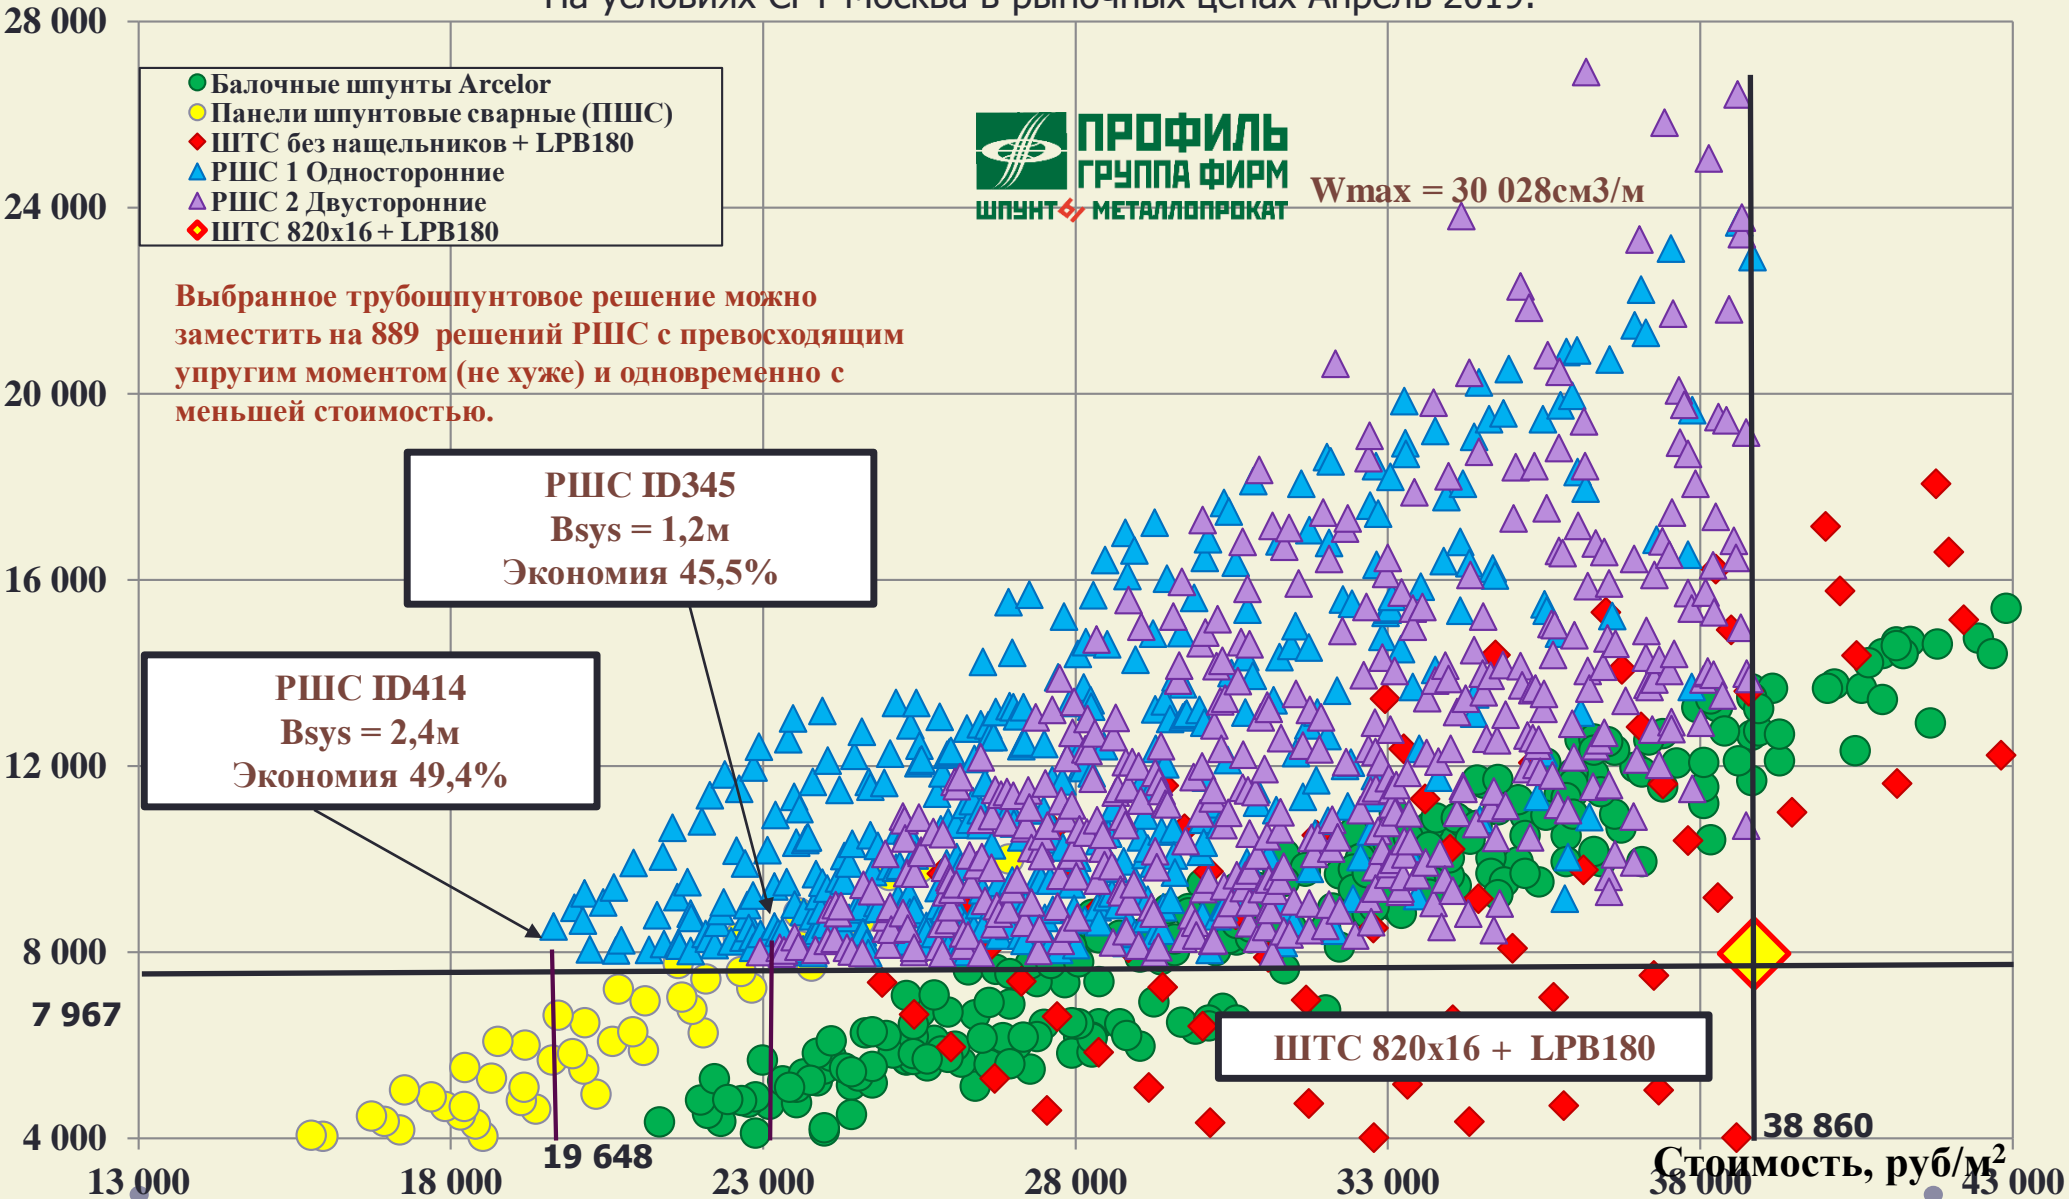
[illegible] условиях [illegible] Москва в рыночных ценах Апрель 2019.

28 000
24 000
20 000
16 000
12 000
8 000
7 967
4 000

Балочные шпунты Arcelor
Панели шпунтовые сварные (ПШС)
ШТС без нащельников + LPB180
РШС 1 Односторонние
РШС 2 Двусторонние
ШТС 820x16 + LPB180

ПРОФИЛЬ ГРУППА ФИРМ
ШПУНТ & МЕТАЛЛОПРОКАТ

Wmax = 30 028см3/м

Выбранное трубошпунтовое решение можно заместить на 889 решений РШС с превосходящим упругим моментом (не хуже) и одновременно с меньшей стоимостью.

РШС ID345
Bsys = 1,2м
Экономия 45,5%

РШС ID414
Bsys = 2,4м
Экономия 49,4%

ШТС 820x16 + LPB180

19 648
38 860

13 000
18 000
23 000
28 000
33 000
38 000
43 000

Стоимость, руб/м$^2$